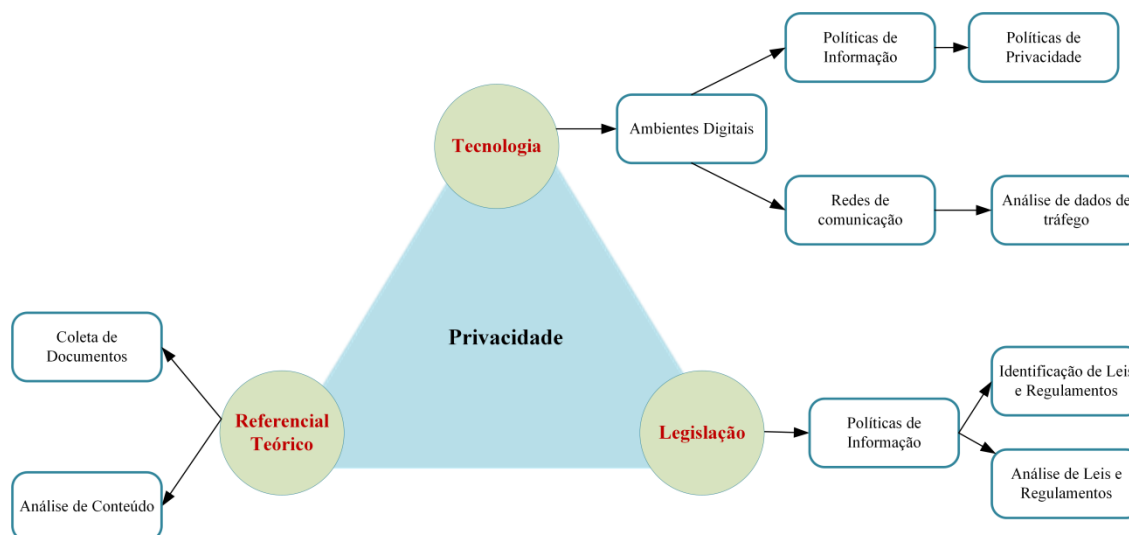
Políticas de Informação

Políticas de Privacidade

Tecnologia

Ambientes Digitais

Redes de comunicação

Análise de dados de tráfego

Privacidade

Coleta de Documentos

Referencial Teórico

Análise de Conteúdo

Legislação

Políticas de Informação

Identificação de Leis e Regulamentos

Análise de Leis e Regulamentos